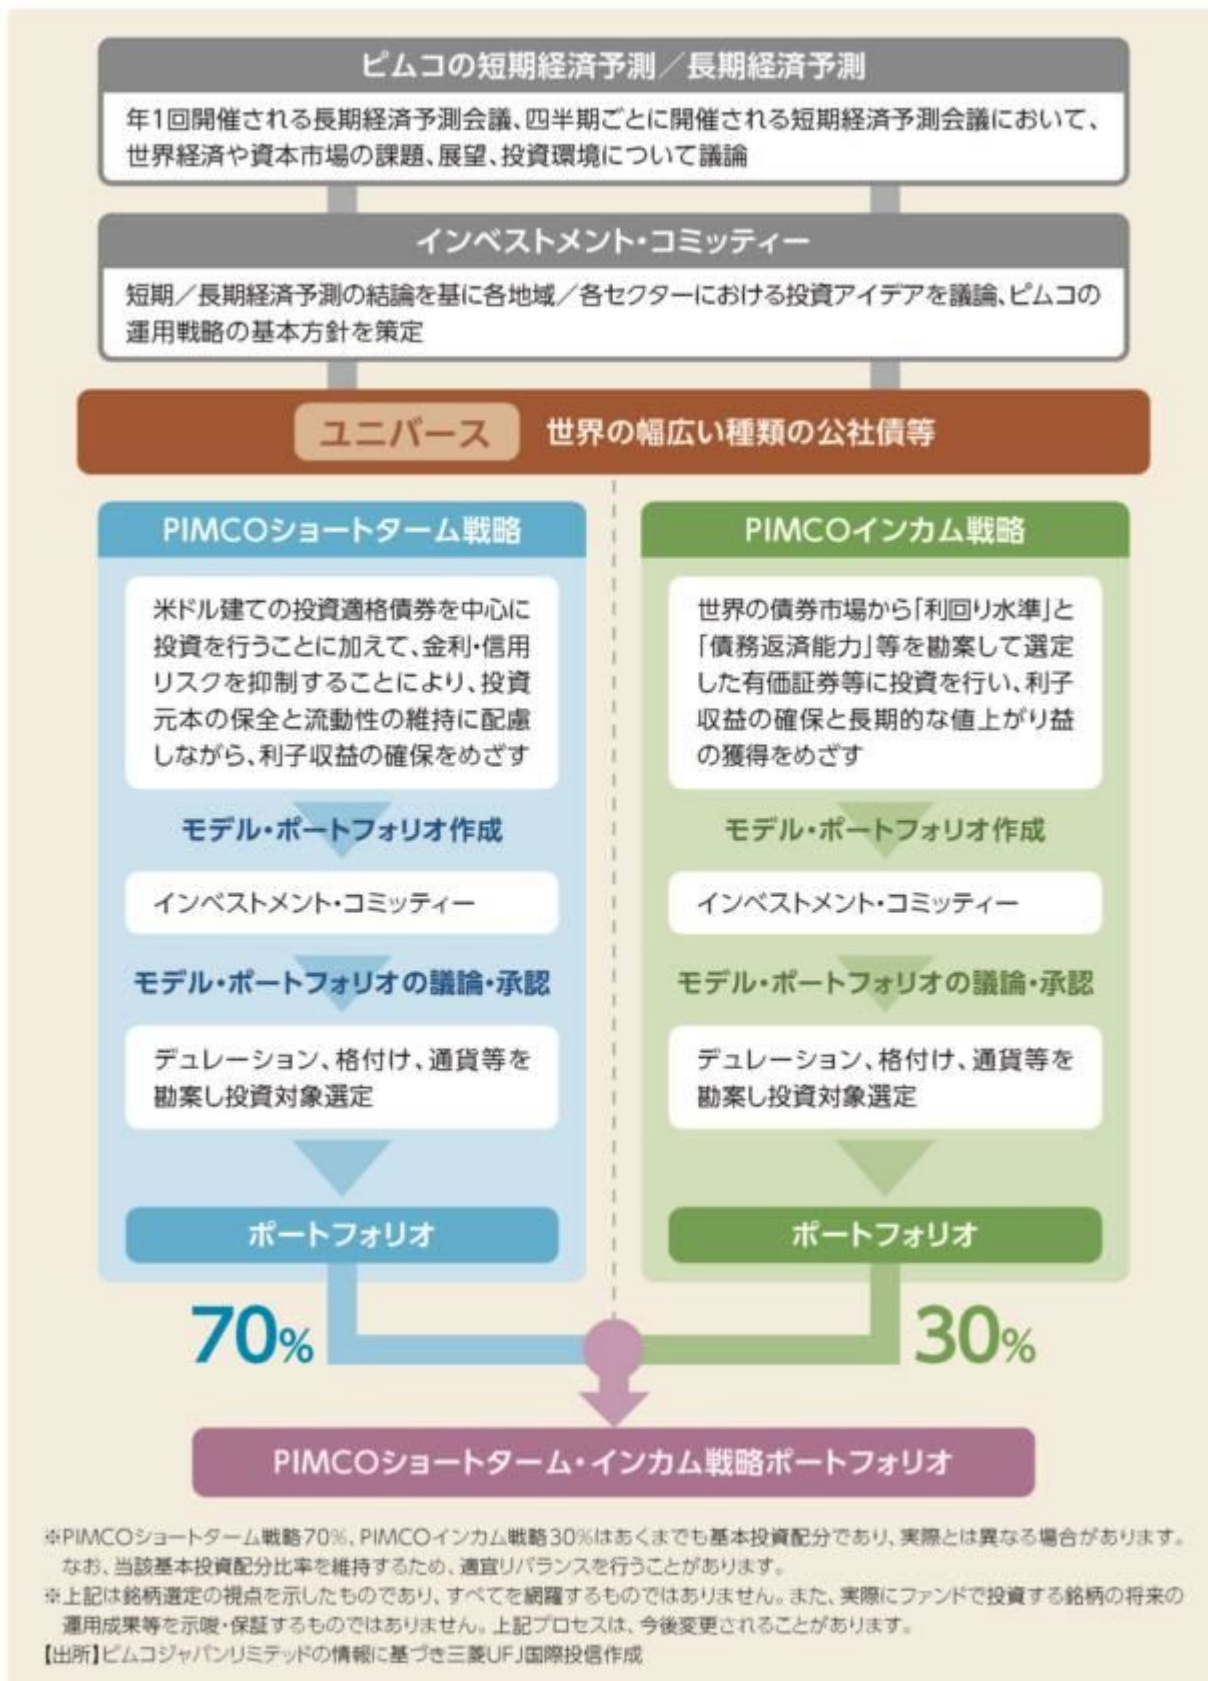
ピムコの短期経済予測／長期経済予測

年1回開催される長期経済予測会議、四半期ごとに開催される短期経済予測会議において、世界経済や資本市場の課題、展望、投資環境について議論

インベストメント・コミッティー

短期／長期経済予測の結論を基に各地域／各セクターにおける投資アイデアを議論、ピムコの運用戦略の基本方針を策定

ユニバース 世界の幅広い種類の公社債等

PIMCOショートターム戦略

米ドル建ての投資適格債券を中心に投資を行うことに加えて、金利・信用リスクを抑制することにより、投資元本の保全と流動性の維持に配慮しながら、利子収益の確保をめざす

モデル・ポートフォリオ作成

インベストメント・コミッティー

モデル・ポートフォリオの議論・承認

デュレーション、格付け、通貨等を勘案し投資対象選定

ポートフォリオ

PIMCOインカム戦略

世界の債券市場から「利回り水準」と「債務返済能力」等を勘案して選定した有価証券等に投資を行い、利子収益の確保と長期的な値上がり益の獲得をめざす

モデル・ポートフォリオ作成

インベストメント・コミッティー

モデル・ポートフォリオの議論・承認

デュレーション、格付け、通貨等を勘案し投資対象選定

ポートフォリオ

70%

30%

PIMCOショートターム・インカム戦略ポートフォリオ

※PIMCOショートターム戦略70%、PIMCOインカム戦略30%はあくまでも基本投資配分であり、実際とは異なる場合があります。なお、当該基本投資配分比率を維持するため、適宜リバランスを行うことがあります。
※上記は銘柄選定の視点を示したものであり、すべてを網羅するものではありません。また、実際にファンドで投資する銘柄の将来の運用成果等を示唆・保証するものではありません。上記プロセスは、今後変更されることがあります。
【出所】ピムコジャパンリミテッドの情報に基づき三菱UFJ国際投信作成